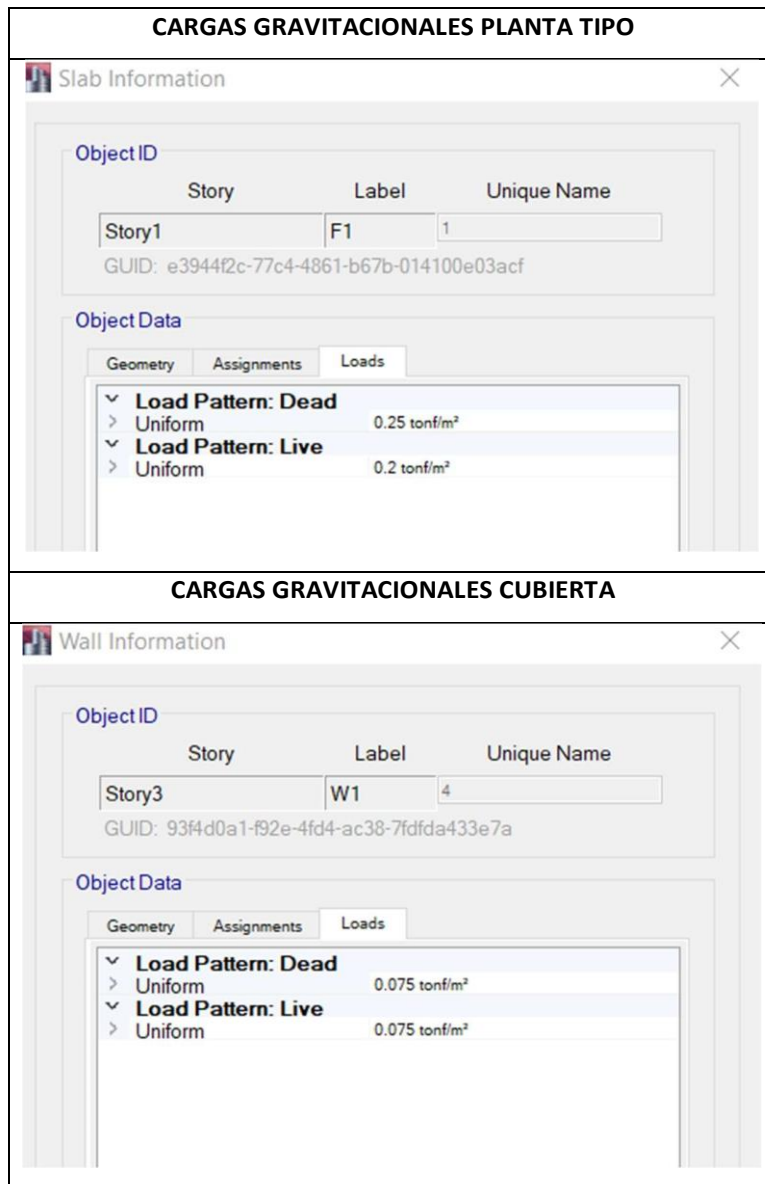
CARGAS GRAVITACIONALES PLANTA TIPO

Slab Information

Object ID

Story Label Unique Name

Story1 F1 1

GUID: e3944f2c-77c4-4861-b67b-014100e03acf

Object Data

Geometry Assignments Loads

Load Pattern: Dead
Uniform 0.25 tonf/m²
Load Pattern: Live
Uniform 0.2 tonf/m²

CARGAS GRAVITACIONALES CUBIERTA

Wall Information

Object ID

Story Label Unique Name

Story3 W1 4

GUID: 93f4d0a1-f92e-4fd4-ac38-7fdfda433e7a

Object Data

Geometry Assignments Loads

Load Pattern: Dead
Uniform 0.075 tonf/m²
Load Pattern: Live
Uniform 0.075 tonf/m²